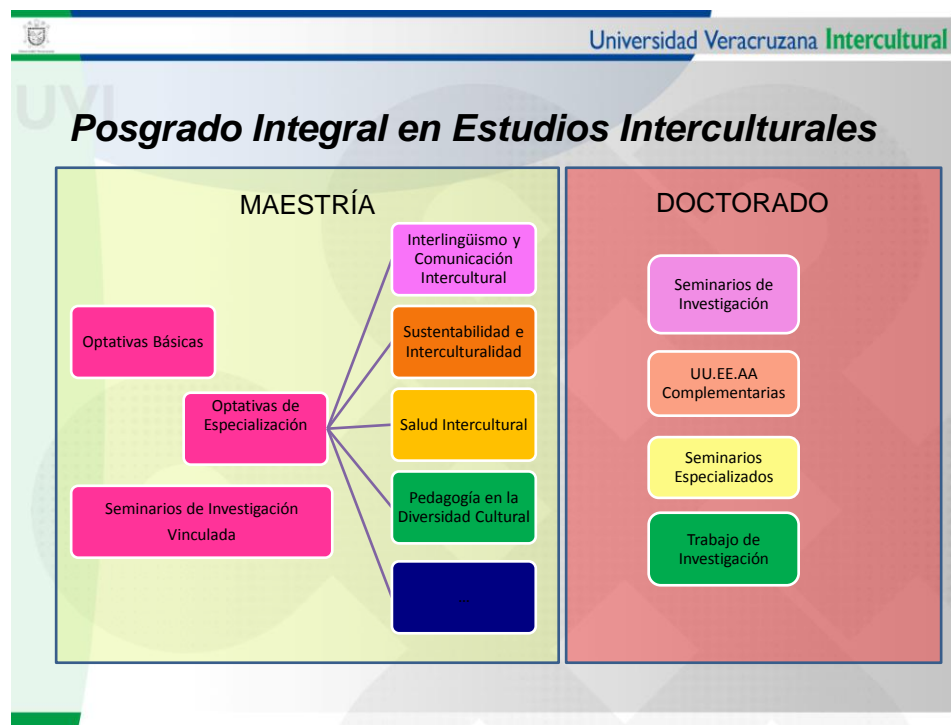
Universidad Veracruzana Intercultural

UVI

Posgrado Integral en Estudios Interculturales

MAESTRÍA

Optativas Básicas

Optativas de Especialización

Seminarios de Investigación Vinculada

Interlingüismo y Comunicación Intercultural

Sustentabilidad e Interculturalidad

Salud Intercultural

Pedagogía en la Diversidad Cultural

...

DOCTORADO

Seminarios de Investigación

UU.EE.AA Complementarias

Seminarios Especializados

Trabajo de Investigación